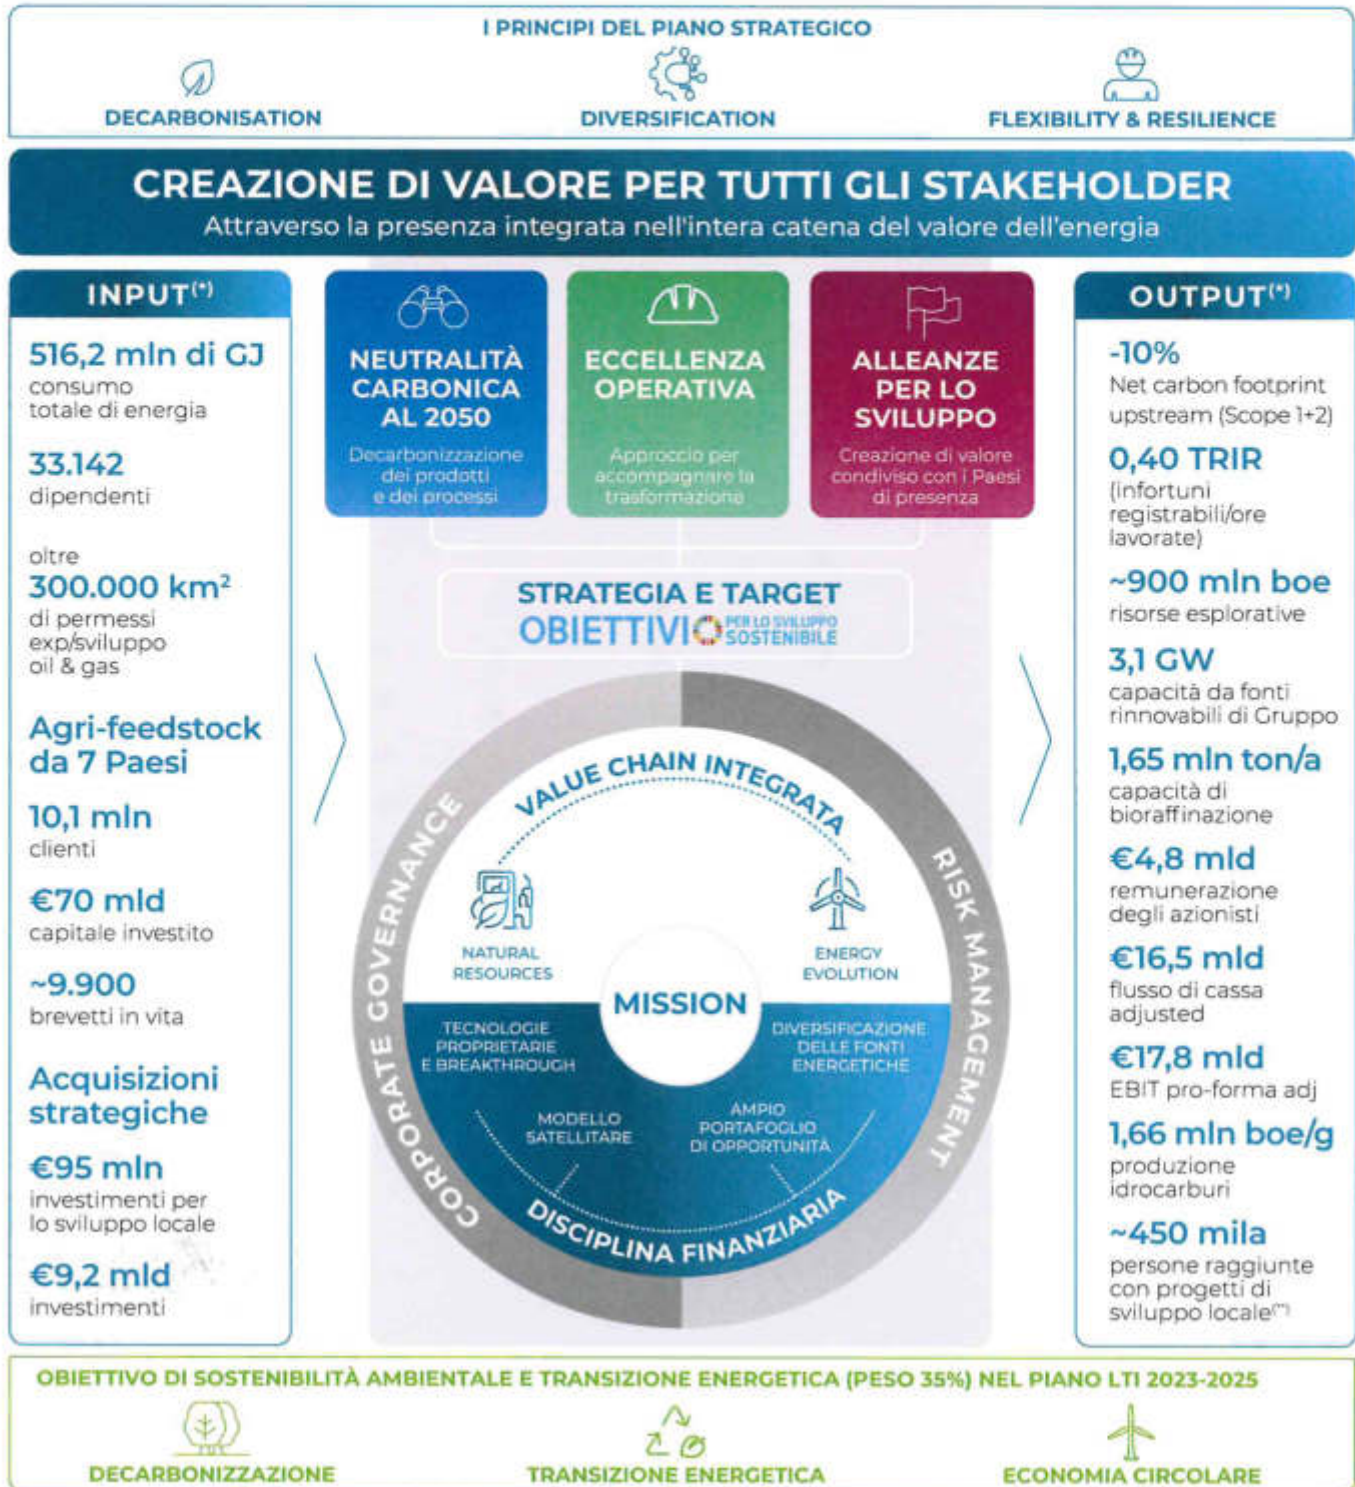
I PRINCIPI DEL PIANO STRATEGICO

DECARBONISATION

DIVERSIFICATION

FLEXIBILITY & RESILIENCE

CREAZIONE DI VALORE PER TUTTI GLI STAKEHOLDER

Attraverso la presenza integrata nell'intera catena del valore dell'energia

INPUT$^{(*)}$

516,2 mln di GJ
consumo totale di energia

33.142
dipendenti

oltre
300.000 km$^2$
di permessi exp/sviluppo oil & gas

Agri-feedstock da 7 Paesi

10,1 mln
clienti

€70 mld
capitale investito

~9.900
brevetti in vita

Acquisizioni strategiche

€95 mln
investimenti per lo sviluppo locale

€9,2 mld
investimenti

NEUTRALITÀ CARBONICA AL 2050
Decarbonizzazione dei prodotti e dei processi

ECCELLENZA OPERATIVA
Approccio per accompagnare la trasformazione

ALLEANZE PER LO SVILUPPO
Creazione di valore condiviso con i Paesi di presenza

STRATEGIA E TARGET
OBIETTIVI PER LO SVILUPPO SOSTENIBILE

VALUE CHAIN INTEGRATA

CORPORATE GOVERNANCE

RISK MANAGEMENT

NATURAL RESOURCES

ENERGY EVOLUTION

MISSION

TECNOLOGIE PROPRIETARIE E BREAKTHROUGH

DIVERSIFICAZIONE DELLE FONTI ENERGETICHE

MODELLO SATELLITARE

AMPIO PORTAFOGLIO DI OPPORTUNITÀ

DISCIPLINA FINANZIARIA

OUTPUT$^{(*)}$

-10%
Net carbon footprint upstream (Scope 1+2)

0,40 TRIR
(infortuni registrabili/ore lavorate)

~900 mln boe
risorse esplorative

3,1 GW
capacità da fonti rinnovabili di Gruppo

1,65 mln ton/a
capacità di bioraffinazione

€4,8 mld
remunerazione degli azionisti

€16,5 mld
flusso di cassa adjusted

€17,8 mld
EBIT pro-forma adj

1,66 mln boe/g
produzione idrocarburi

~450 mila
persone raggiunte con progetti di sviluppo locale$^{(**)}$

OBIETTIVO DI SOSTENIBILITÀ AMBIENTALE E TRANSIZIONE ENERGETICA (PESO 35%) NEL PIANO LTI 2023-2025

DECARBONIZZAZIONE

TRANSIZIONE ENERGETICA

ECONOMIA CIRCOLARE